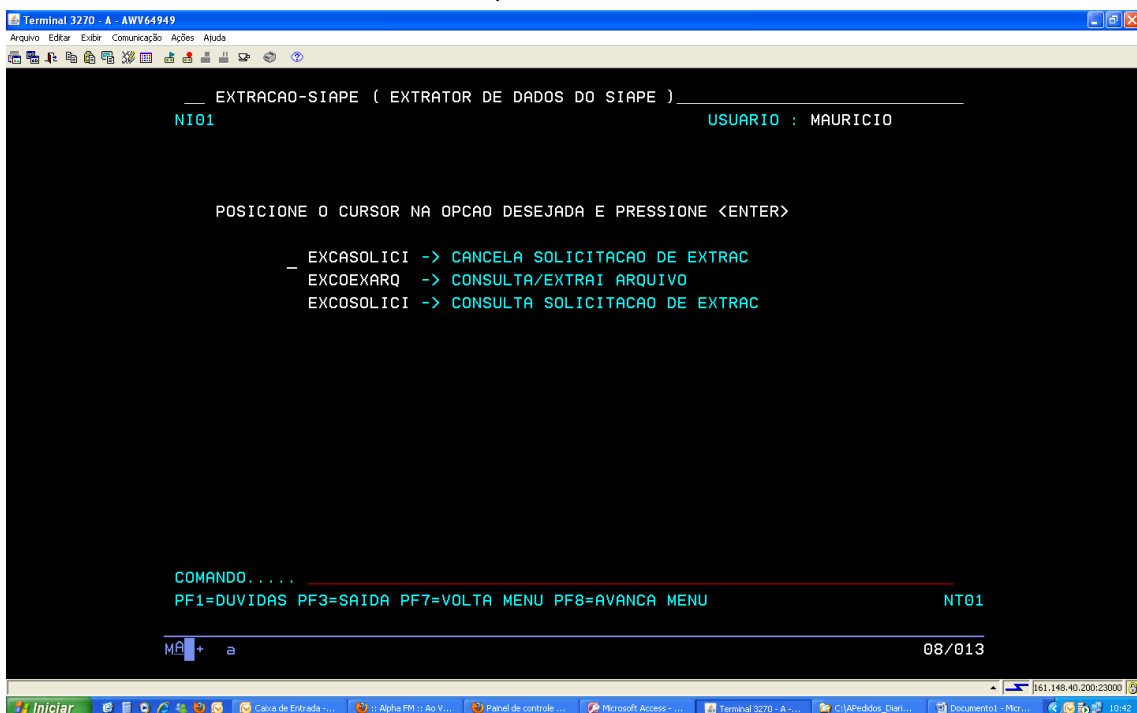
Terminal 3270 - A - AWV64949

Arquivo Editar Exibir Comunicação Ações Ajuda

__ EXTRACAO-SIAPE ( EXTRATOR DE DADOS DO SIAPE )

NI01

USUARIO : MAURICIO

POSICIONE O CURSOR NA OPCAO DESEJADA E PRESSIONE <ENTER>

_ EXCASOLICI -> CANCELA SOLICITACAO DE EXTRAC
EXCOEXARQ -> CONSULTA/EXTRAI ARQUIVO
EXCOSOLICI -> CONSULTA SOLICITACAO DE EXTRAC

COMANDO.....

PF1=DUVIDAS PF3=SAIDA PF7=VOLTA MENU PF8=AVANCA MENU

NT01

MA + a

08/013

161.148.40.200:23000

Iniciar

Caixa de Entrada -...

:: Alpha FM :: Ao V...

Painel de controle ...

Microsoft Access - ...

Terminal 3270 - A -...

C:\APedidos_Diari...

Documento1 - Micr...

10:42